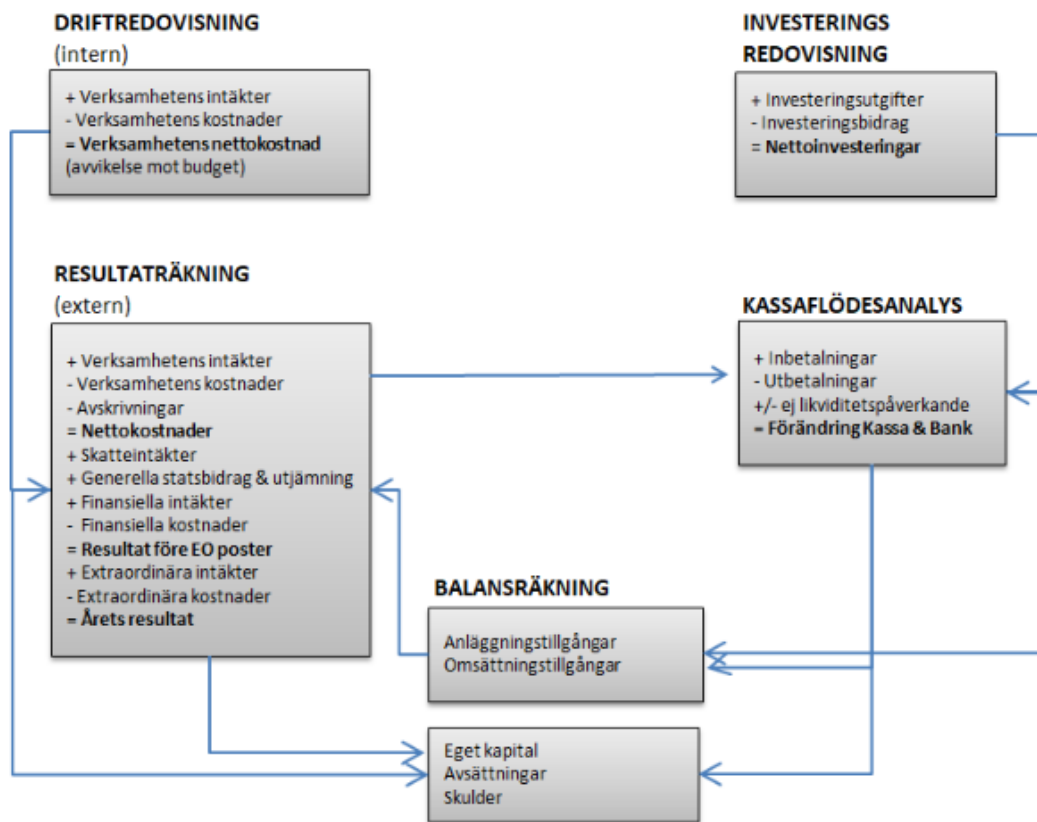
DRIFTREDOVISNING
(intern)

+ Verksamhetens intäkter
- Verksamhetens kostnader
= Verksamhetens nettokostnad
(avvikelse mot budget)

INVESTERINGS
REDOVISNING

+ Investeringsutgifter
- Investeringsbidrag
= Nettoinvesteringar

RESULTATRÄKNING
(extern)

+ Verksamhetens intäkter
- Verksamhetens kostnader
- Avskrivningar
= Nettokostnader
+ Skatteintäkter
+ Generella statsbidrag & utjämning
+ Finansiella intäkter
- Finansiella kostnader
= Resultat före EO poster
+ Extraordinära intäkter
- Extraordinära kostnader
= Årets resultat

KASSAFLÖDESANALYS

+ Inbetalningar
- Utbetalningar
+/- ej likviditetspåverkande
= Förändring Kassa & Bank

BALANSRÄKNING

Anläggningstillgångar
Omsättningstillgångar

Eget kapital
Avsättningar
Skulder